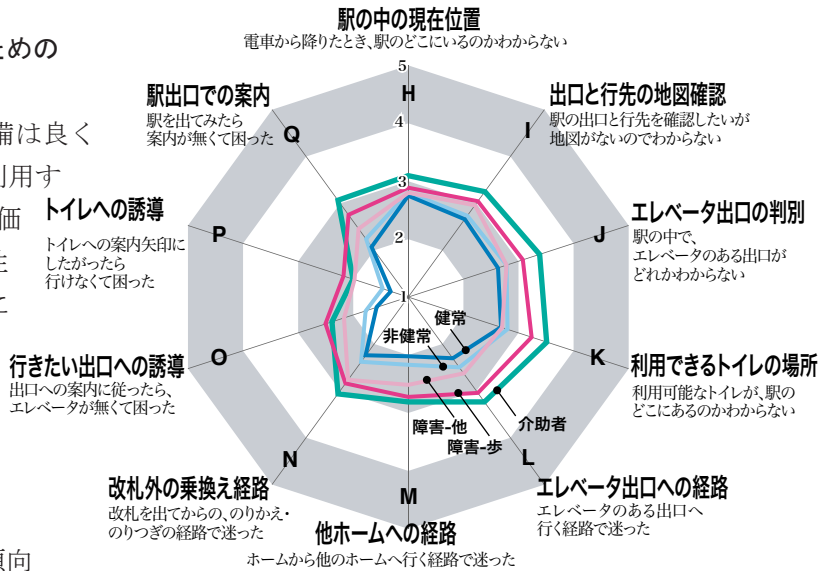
ための

備は良く
利用す
価
注
を

頃向

駅の中の現在位置
電車から降りたとき、駅のどこにいるのかわからない

H
5
4
3
2
1

出口と行先の地図確認
駅の出口と行先を確認したいが地図がないのでわからない

I

エレベータ出口の判別
駅の中で、エレベータのある出口がどれかわからない

J

利用できるトイレの場所
利用可能なトイレが、駅のどこにあるのかわからない

K

エレベータ出口への経路
エレベータのある出口へ行く経路で迷った

L

他ホームへの経路
ホームから他のホームへ行く経路で迷った

M

改札外の乗換え経路
改札を出てからの、のりかえ・のりつぎの経路で迷った

N

行きたい出口への誘導
出口への案内に従ったら、エレベータが無くて困った

O

トイレへの誘導
トイレへの案内矢印にしたがったら行けなくて困った

P

駅出口での案内
駅を出てみたら案内が無くて困った

Q

健常
非健常
障害-他
障害-歩
介助者